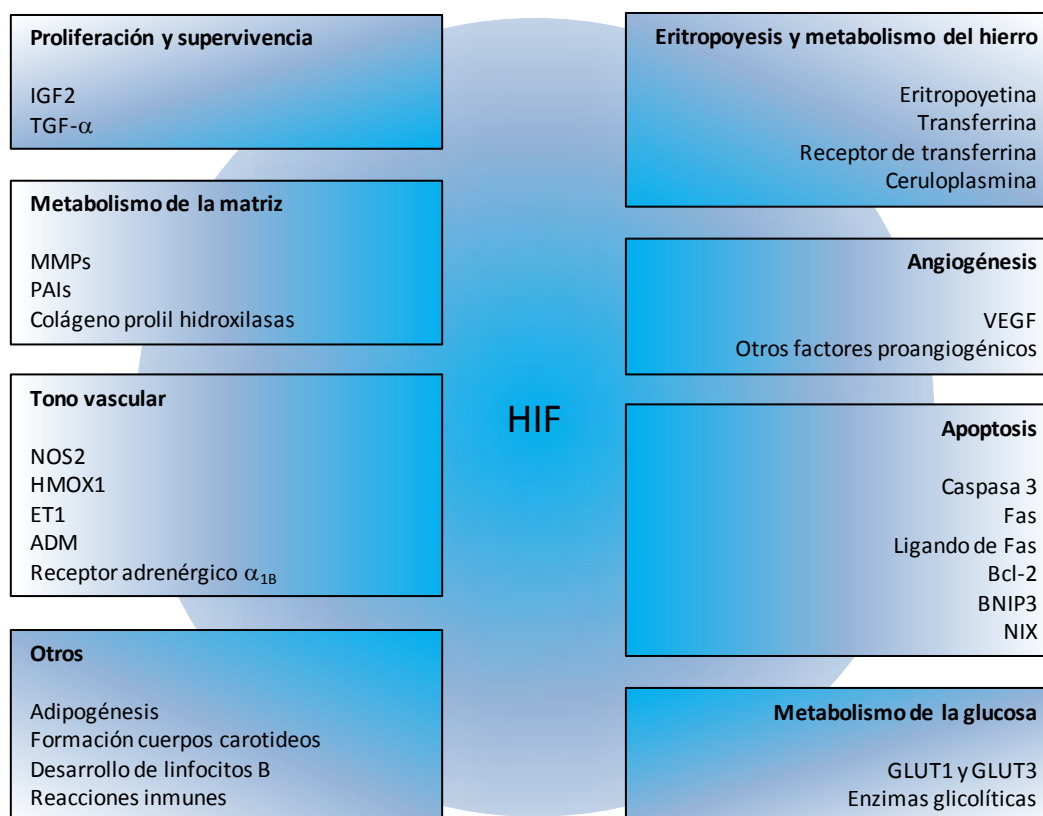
Proliferación y supervivencia

IGF2
TGF-$\alpha$

Metabolismo de la matriz

MMPs
PAIs
Colágeno prolil hidroxilasas

Tono vascular

NOS2
HMOX1
ET1
ADM
Receptor adrenérgico $\alpha_{1B}$

Otros

Adipogénesis
Formación cuerpos carotideos
Desarrollo de linfocitos B
Reacciones inmunes

HIF

Eritropoyesis y metabolismo del hierro

Eritropoyetina
Transferrina
Receptor de transferrina
Ceruloplasmina

Angiogénesis

VEGF
Otros factores proangiogénicos

Apoptosis

Caspasa 3
Fas
Ligando de Fas
Bcl-2
BNIP3
NIX

Metabolismo de la glucosa

GLUT1 y GLUT3
Enzimas glicolíticas